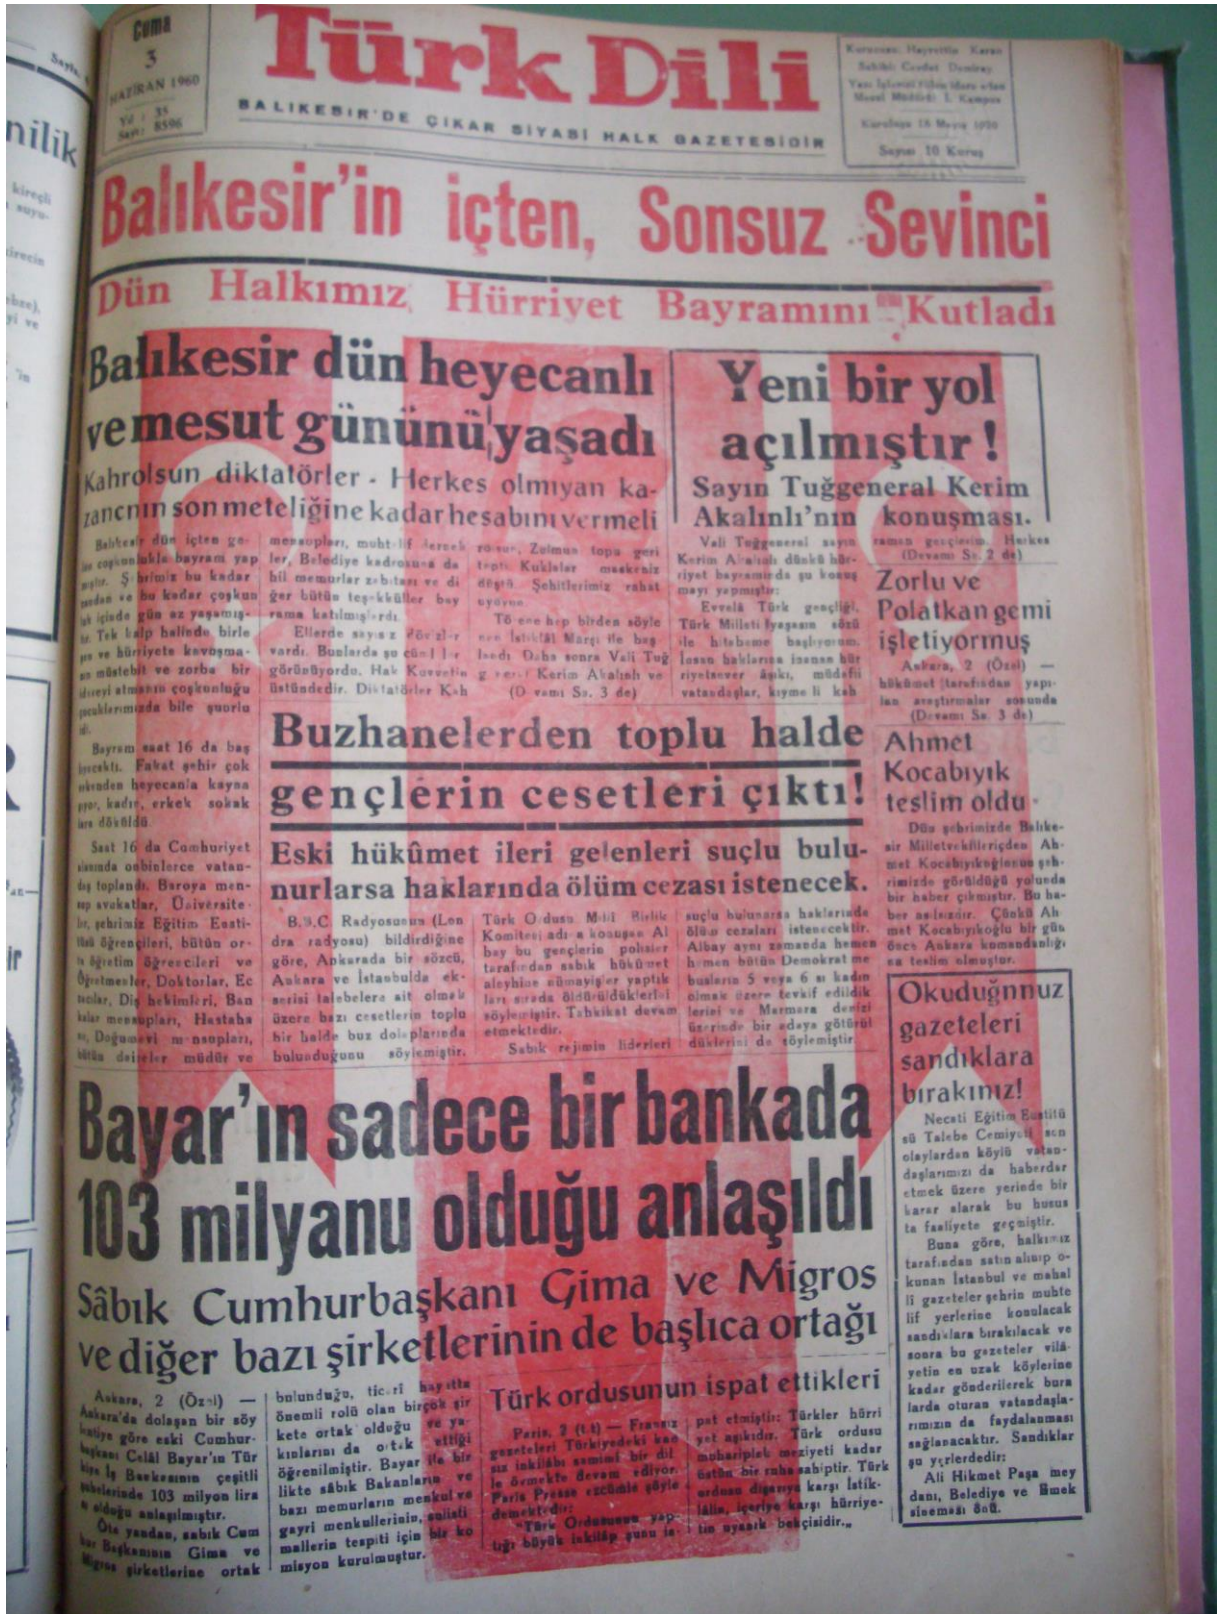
Cuma
3
HAZİRAN 1960
Yıl: 35
Sayı: 8596

Türk Dili

BALIKESİR'DE ÇIKAR SİYASİ HALK GAZETESİDİR

Kurucusu: Hayrettin Karan
Sahibi: Cevdet Demiray
Yazı İşlerini Fiilen İdare eden
Mesul Müdürü: İ. Kampus
Kuruluşu 18 Mayıs 1950
Sayısı 10 Kuruş

Balıkesir'in içten, Sonsuz Sevinci

Dün Halkımız Hürriyet Bayramını Kutladı

Balıkesir dün heyecanlı ve mesut gününü yaşadı

Kahrolsun diktatörler - Herkes olmıyan kazancının son meteliğine kadar hesabını vermeli

Balıkesir dün içten ge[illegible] coşkunlukla bayram yap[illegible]. Şehrimiz bu kadar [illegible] ve bu kadar coşkun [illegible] içinde gün az yaşamış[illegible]. Tek kalp halinde birle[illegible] ve hürriyete kavuşma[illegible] müstebit ve zorba bir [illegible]deyi atmanın coşkunluğu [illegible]çocuklarımızda bile şuuru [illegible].

Bayram saat 16 da baş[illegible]. Fakat şehir çok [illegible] heyecanla kayna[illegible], kadın, erkek sokak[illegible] döküldü.

Saat 16 da Cumhuriyet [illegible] onbinlerce vatan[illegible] toplandı. Baroya men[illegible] avukatlar, Üniversite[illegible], şehrimiz Eğitim Ensti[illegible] öğrencileri, bütün or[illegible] öğretim öğrencileri ve Öğretmenler, Doktorlar, Ec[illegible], Diş hekimleri, Ban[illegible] mensupları, Hastaha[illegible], Doğumevi mensupları, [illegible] daireler müdür ve mensupları, muhtelif dernek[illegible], Belediye kadrosuna da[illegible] memurlar zabıtası ve di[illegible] bütün teşekküller bay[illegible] katılmışlardı.

Ellerde sayısız döv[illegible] vardı. Bunlarda şu cüml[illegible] görünüyordu. Hak Kuvvetin üstündedir. Diktatörler Kah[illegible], Zulmün topu geri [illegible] Kukleler maskeniz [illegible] Şehitlerimiz rahat uyuyun.

Tö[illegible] hep birden söyle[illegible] İstiklâl Marşı ile baş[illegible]. Daha sonra Vali Tuğ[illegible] Kerim Akalınlı ve
(Devamı Sa. 3 de)

Yeni bir yol açılmıştır!

Sayın Tuğgeneral Kerim Akalınlı'nın konuşması.

Vali Tuğgeneral sayın Kerim Akalınlı dünkü hürriyet bayramında şu konuşmayı yapmıştır:

Evvelâ Türk gençliği, Türk Milleti Yaşasın sözü ile hitabeme başlıyorum. İnsan haklarına inanan hürriyetsever âşıkı, müdafii vatandaşlar, kıymeli kah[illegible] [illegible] gençlerim. Herkes
(Devamı Sa. 2 de)

Zorlu ve Polatkan gemi işletiyormuş

Ankara, 2 (Özel) — hükûmet tarafından yapılan araştırmalar sonunda
(Devamı Sa. 3 de)

Buzhanelerden toplu halde gençlerin cesetleri çıktı!

Eski hükûmet ileri gelenleri suçlu bulunurlarsa haklarında ölüm cezası istenecek.

B.B.C Radyosunun (Londra radyosu) bildirdiğine göre, Ankarada bir sözcü, Ankara ve İstanbulda ekserisi talebelere ait olmak üzere bazı cesetlerin toplu bir halde buz dolaplarında bulunduğunu söylemiştir.

Türk Ordusu Millî Birlik Komitesi adına konuşan Al bay bu gençlerin polisler tarafından sabık hükûmet aleyhine nümayişler yaptıkları sırada öldürüldüklerini söylemiştir. Tahkikat devam etmektedir.

Sabık rejimin liderleri suçlu bulunursa haklarında ölüm cezaları istenecektir. Albay aynı zamanda hemen hemen bütün Demokrat me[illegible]buslarla 5 veya 6 sı kadın olmak üzere tevkif edildiklerini ve Marmara denizi üzerinde bir adaya götürüldüklerini de söylemiştir.

Ahmet Kocabıyık teslim oldu

Dün şehrimizde Balıkesir Milletvekillerinden Ahmet Kocabıyıkoğlunun şehrimizde görüldüğü yolunda bir haber çıkmıştır. Bu haber asılsızdır. Çünkü Ahmet Kocabıyıkoğlu bir gün önce Ankara komandanlığına teslim olmuştur.

Okuduğnnuz gazeteleri sandıklara bırakınız!

Necati Eğitim Enstitü sü Talebe Cemiyeti son olaylardan köylü vatandaşlarımızı da haberdar etmek üzere yerinde bir karar alarak bu husus ta faaliyete geçmiştir.

Buna göre, halkımız tarafından satın alınıp okunan İstanbul ve mahal li gazeteler şehrin muhte lif yerlerine konulacak sandıklara bırakılacak ve sonra bu gazeteler vilâyetin en uzak köylerine kadar gönderilerek bura larda oturan vatandaşlarımızın da faydalanması sağlanacaktır. Sandıklar şu yerlerdedir:

Ali Hikmet Paşa mey danı, Belediye ve Emek sineması önü.

Bayar'ın sadece bir bankada 103 milyanu olduğu anlaşıldı

Sâbık Cumhurbaşkanı Gima ve Migros ve diğer bazı şirketlerinin de başlıca ortağı

Ankara, 2 (Özel) — Ankara'da dolaşan bir söy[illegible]tiye göre eski Cumhur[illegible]başkanı Celâl Bayar'ın Tür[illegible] İş Bankasının çeşitli şubelerinde 103 milyon lira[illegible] olduğu anlaşılmıştır.

Öte yandan, sabık Cum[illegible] Başkanının Gima ve Migros şirketlerine ortak bulunduğu, ticari hayatta önemli rolü olan birçok şirkete ortak olduğu ve yakınlarını da ortak ettiği öğrenilmiştir. Bayar ile birlikte sâbık Bakanların ve bazı memurların menkul ve gayri menkullerinin, tespiti için bir komisyon kurulmuştur.

Türk ordusunun ispat ettikleri

Paris, 2 (t.t) — Fransız gazeteleri Türkiyedeki kansız inkılâbı samimi bir dil le övmekte devam ediyor. Paris Presse ezcümle şöyle demektedir:

"Türk Ordusunun yaptığı büyük inkılâp şunu ispat etmiştir; Türkler hürri yet aşıkıdır. Türk ordusu muhariplik meziyeti kadar üstün bir ruha sahiptir. Türk ordusu dışarıya karşı İstiklâlin, içeriye karşı hürriyetin uyanık bekçisidir."